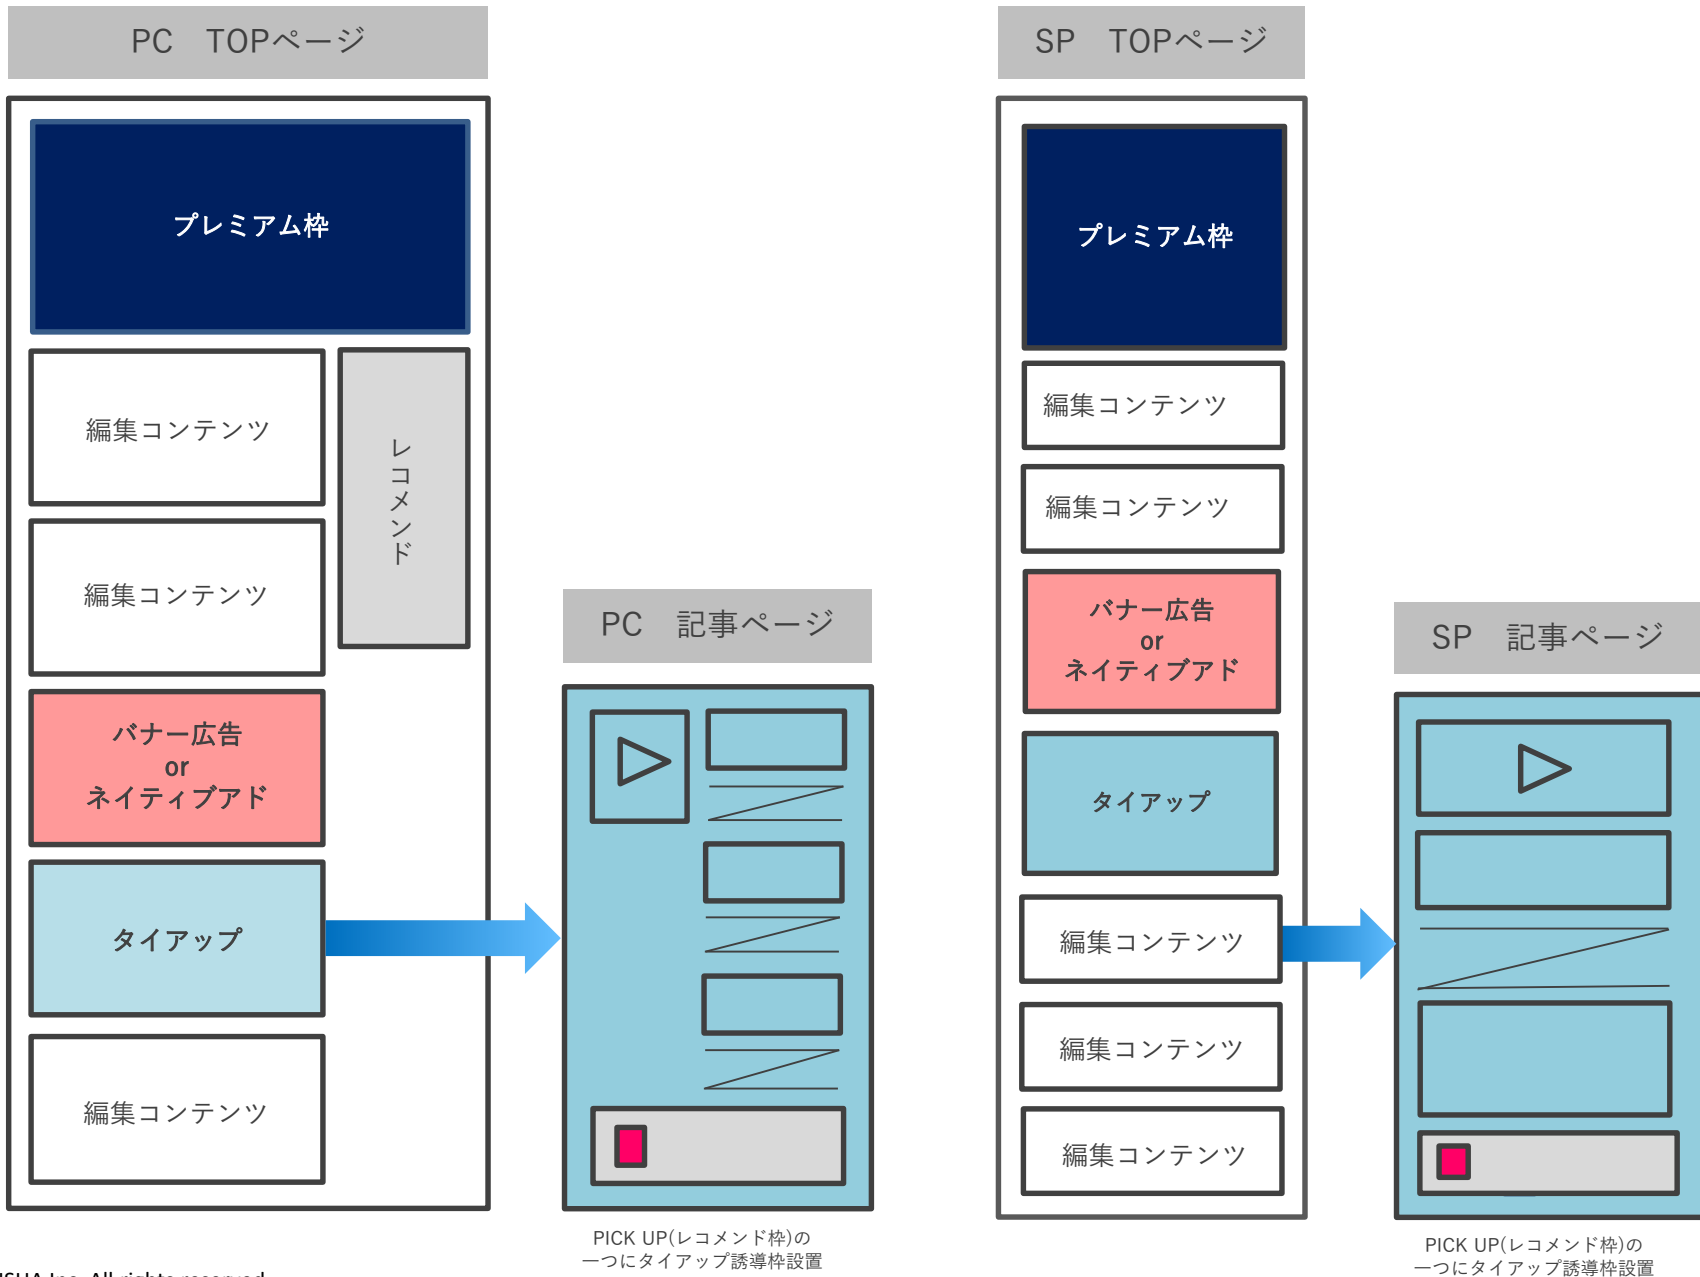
PC TOPページ

プレミアム枠

編集コンテンツ

レコメンド

編集コンテンツ

バナー広告
or
ネイティブアド

タイアップ

編集コンテンツ

PC 記事ページ

PICK UP(レコメンド枠)の一つにタイアップ誘導枠設置

SP TOPページ

プレミアム枠

編集コンテンツ

編集コンテンツ

バナー広告
or
ネイティブアド

タイアップ

編集コンテンツ

編集コンテンツ

編集コンテンツ

SP 記事ページ

PICK UP(レコメンド枠)の一つにタイアップ誘導枠設置

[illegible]SHA Inc. All rights reserved.